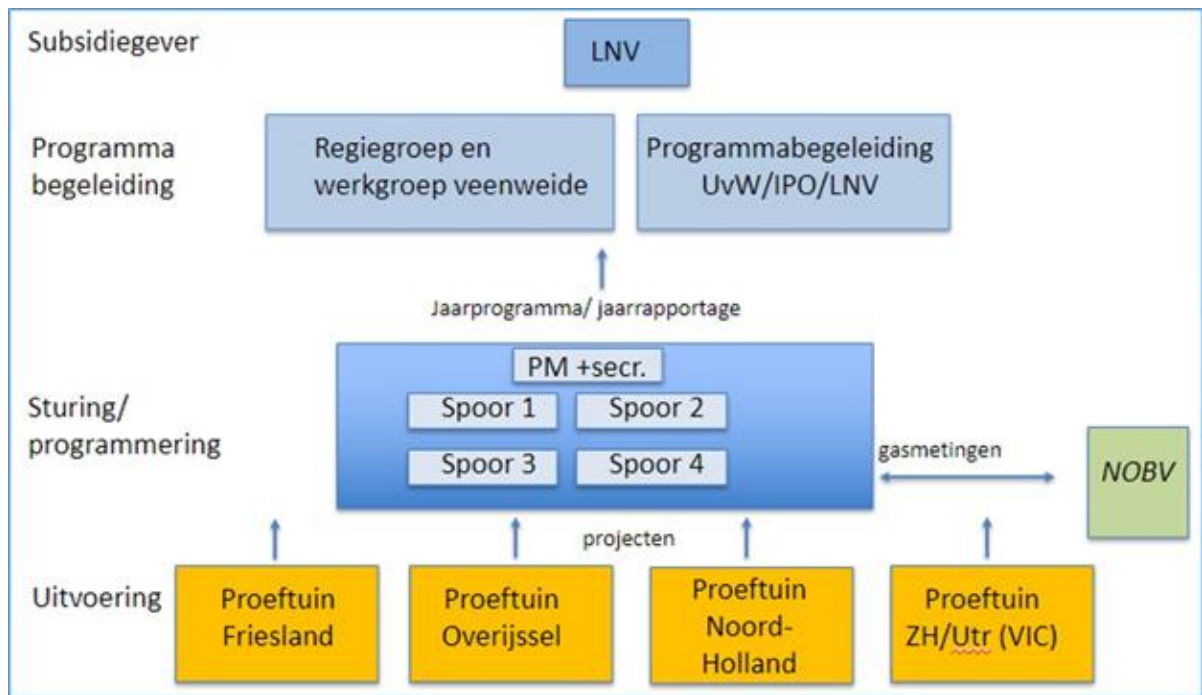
Subsidiegever

LNV

Programma begeleiding

Regiegroep en werkgroep veenweide

Programmabegeleiding UvW/IPO/LNV

Jaarprogramma/ jaarrapportage

Sturing/ programmering

PM +secr.

Spoor 1

Spoor 2

Spoor 3

Spoor 4

gasmetingen

NOBV

projecten

Uitvoering

Proeftuin Friesland

Proeftuin Overijssel

Proeftuin Noord-Holland

Proeftuin ZH/Utr (VIC)